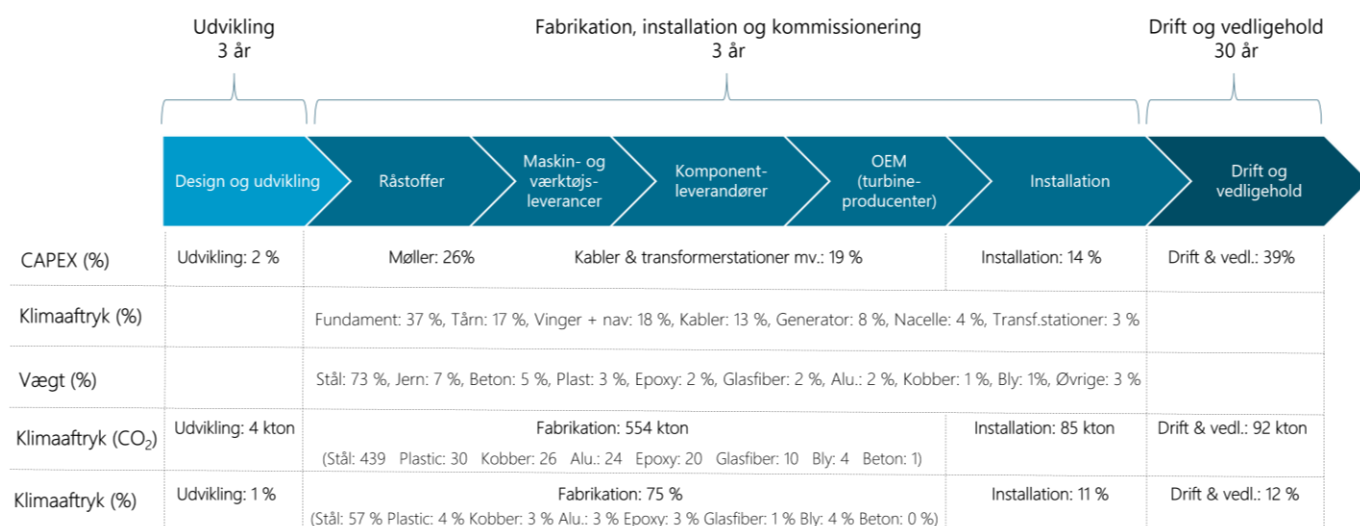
Udvikling
3 år

Fabrikation, installation og kommissionering
3 år

Drift og vedligehold
30 år

Design og udvikling

Råstoffer

Maskin- og værktøjsleverancer

Komponentleverandører

OEM (turbineproducenter)

Installation

Drift og vedligehold

| | | | | |
|---|---|---|---|---|
| CAPEX (%) | Udvikling: 2 % | Møller: 26% Kabler & transformerstationer mv.: 19 % | Installation: 14 % | Drift & vedl.: 39% |
| Klimaaftryk (%) | | Fundament: 37 %, Tårn: 17 %, Vinger + nav: 18 %, Kabler: 13 %, Generator: 8 %, Nacelle: 4 %, Transf.stationer: 3 % | | |
| Vægt (%) | | Stål: 73 %, Jern: 7 %, Beton: 5 %, Plast: 3 %, Epoxy: 2 %, Glasfiber: 2 %, Alu.: 2 %, Kobber: 1 %, Bly: 1%, Øvrige: 3 % | | |
| Klimaaftryk ($CO_2$) | Udvikling: 4 kton | Fabrikation: 554 kton (Stål: 439 Plastic: 30 Kobber: 26 Alu.: 24 Epoxy: 20 Glasfiber: 10 Bly: 4 Beton: 1) | Installation: 85 kton | Drift & vedl.: 92 kton |
| Klimaaftryk (%) | Udvikling: 1 % | Fabrikation: 75 % (Stål: 57 % Plastic: 4 % Kobber: 3 % Alu.: 3 % Epoxy: 3 % Glasfiber: 1 % Bly: 4 % Beton: 0 %) | Installation: 11 % | Drift & vedl.: 12 % |